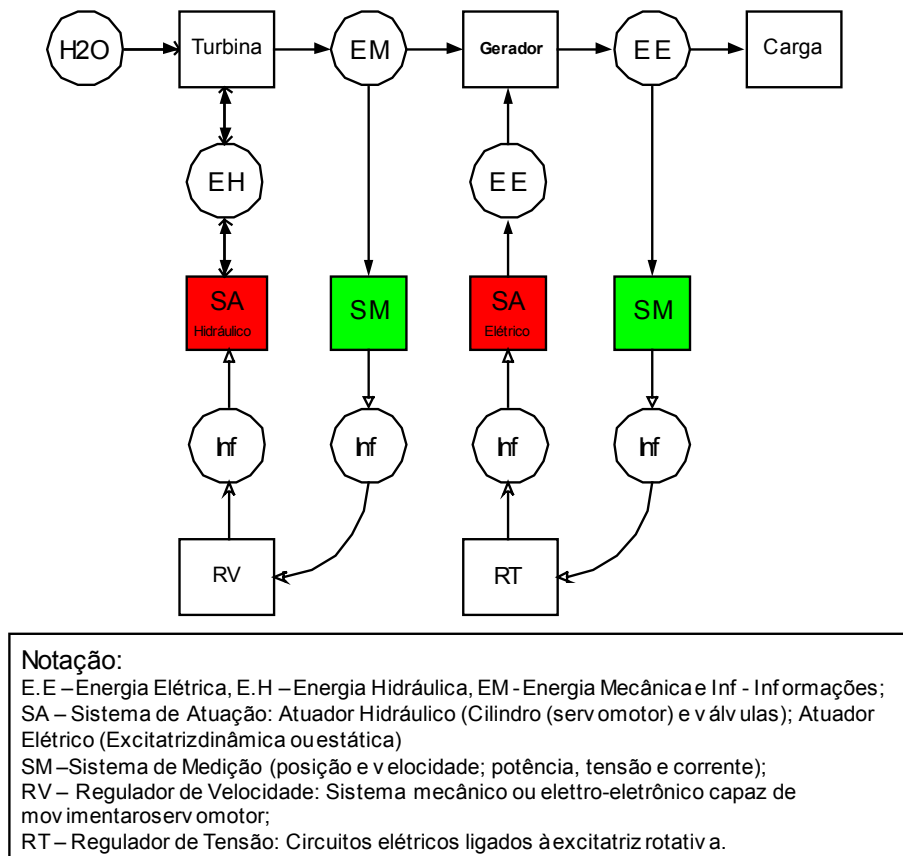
H2O

Turbina

EM

Gerador

E E

Carga

EH

E E

SA
Hidráulico

SM

SA
Elétrico

SM

Inf

Inf

Inf

Inf

RV

RT

Notação:
E.E – Energia Elétrica, E.H – Energia Hidráulica, EM - Energia Mecânica e Inf - Informações;
SA – Sistema de Atuação: Atuador Hidráulico (Cilindro (servomotor) e válvulas); Atuador Elétrico (Excitatriz dinâmica ou estática)
SM – Sistema de Medição (posição e velocidade; potência, tensão e corrente);
RV – Regulador de Velocidade: Sistema mecânico ou elettro-eletrônico capaz de movimentar o servomotor;
RT – Regulador de Tensão: Circuitos elétricos ligados à excitatriz rotativa.